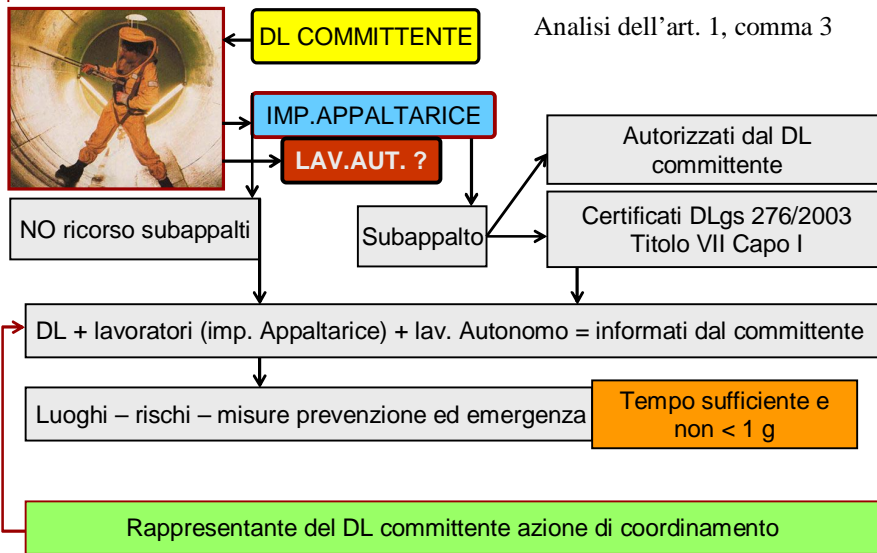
DL COMMITTENTE

Analisi dell’art. 1, comma 3

IMP.APPALTARICE

LAV.AUT. ?

Autorizzati dal DL committente

NO ricorso subappalti

Subappalto

Certificati DLgs 276/2003 Titolo VII Capo I

DL + lavoratori (imp. Appaltarice) + lav. Autonomo = informati dal committente

Luoghi – rischi – misure prevenzione ed emergenza

Tempo sufficiente e non < 1 g

Rappresentante del DL committente azione di coordinamento